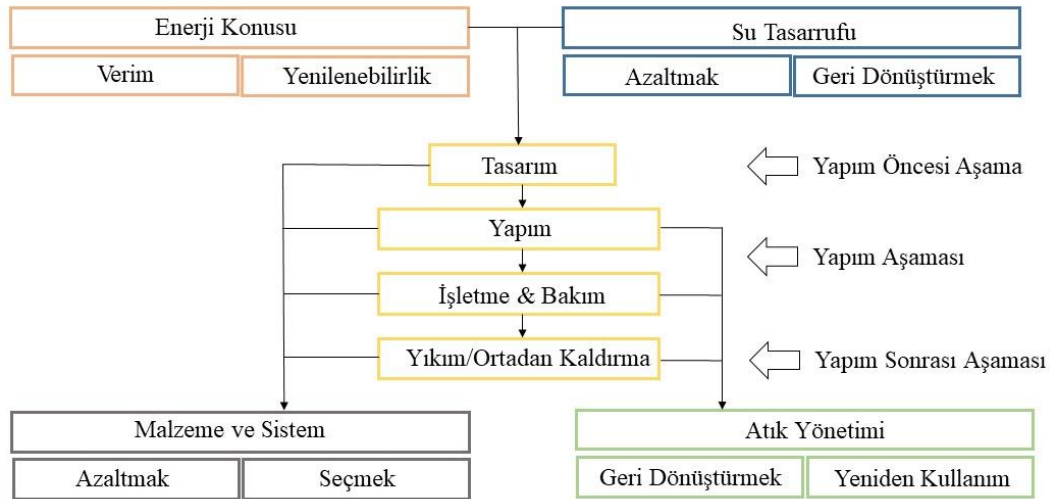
Enerji Konusu

Verim

Yenilenebilirlik

Su Tasarrufu

Azaltmak

Geri Dönüştürmek

Tasarım

Yapım Öncesi Aşama

Yapım

Yapım Aşaması

İşletme & Bakım

Yıkım/Ortadan Kaldırma

Yapım Sonrası Aşaması

Malzeme ve Sistem

Azaltmak

Seçmek

Atık Yönetimi

Geri Dönüştürmek

Yeniden Kullanım